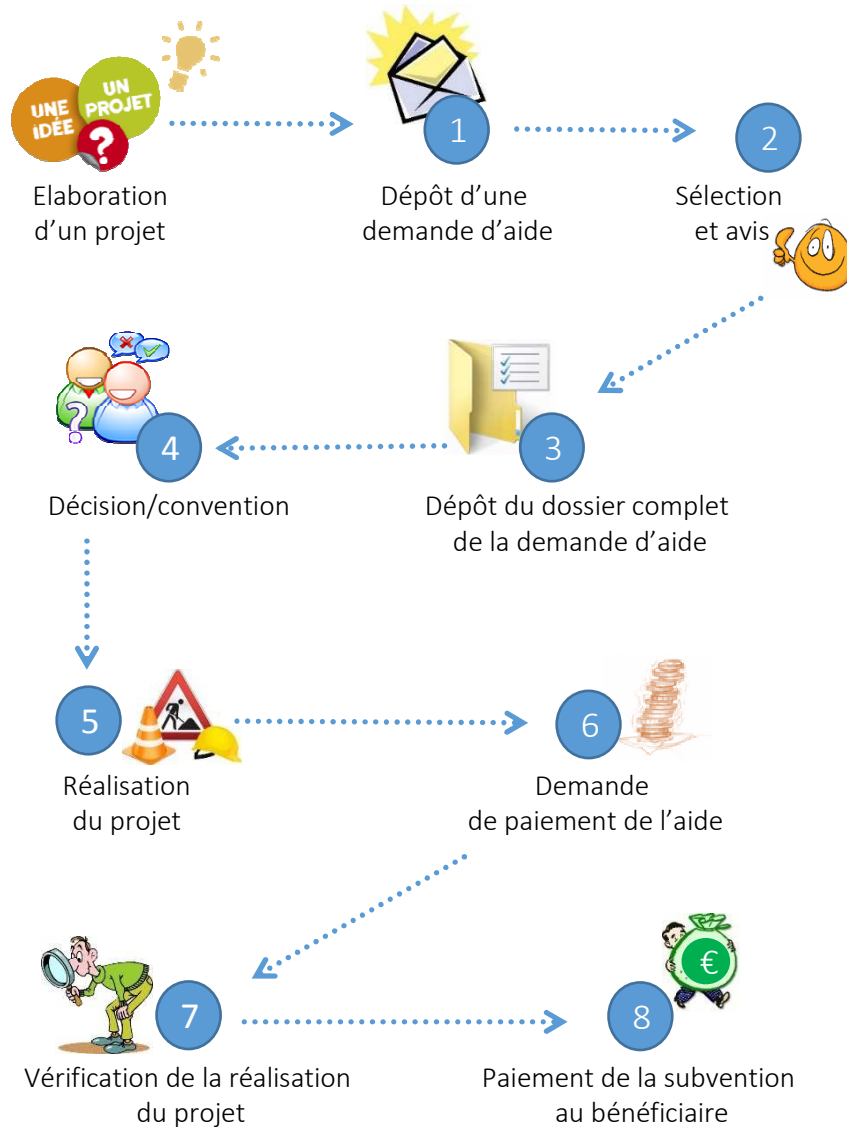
UNE IDÉE
UN PROJET

Elaboration d'un projet

1
Dépôt d'une demande d'aide

2
Sélection et avis

3
Dépôt du dossier complet de la demande d'aide

4
Décision/convention

5
Réalisation du projet

6
Demande de paiement de l'aide

7
Vérification de la réalisation du projet

8
€
Paiement de la subvention au bénéficiaire